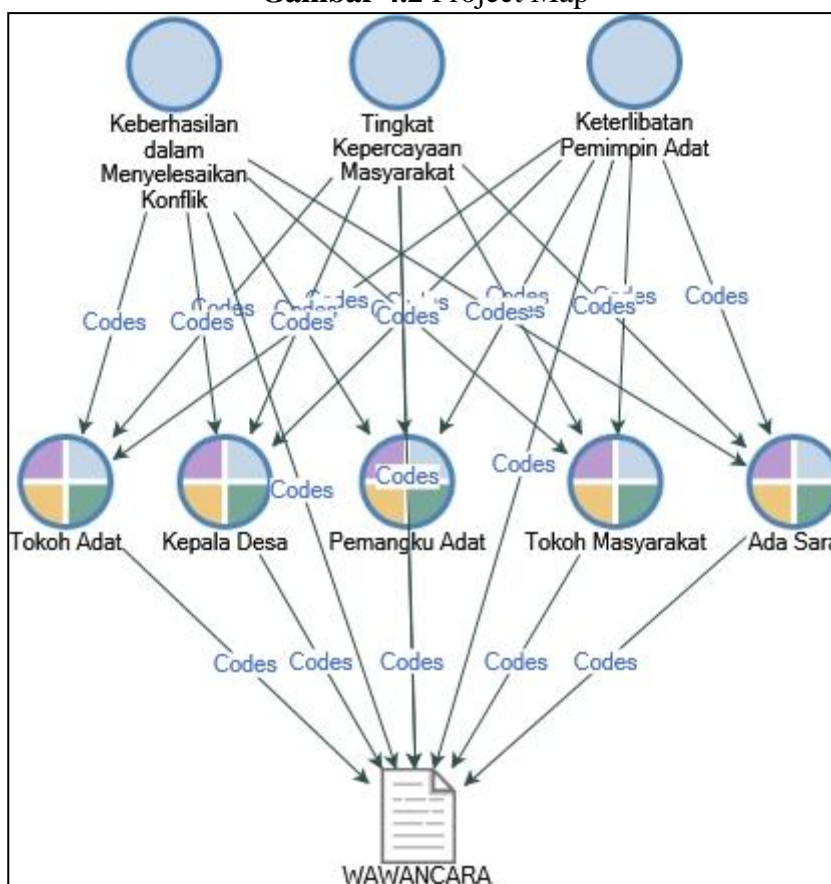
Gambar 4.2 Project Map

Keberhasilan dalam Menyelesaikan Konflik

Tingkat Kepercayaan Masyarakat

Keterlibatan Pemimpin Adat

Codes Codes Codes Codes Codes Codes Codes Codes Codes Codes Codes Codes

Codes Codes Codes

Tokoh Adat

Kepala Desa

Pemangku Adat

Tokoh Masyarakat

Ada Sara

Codes Codes Codes Codes Codes

WAWANCARA